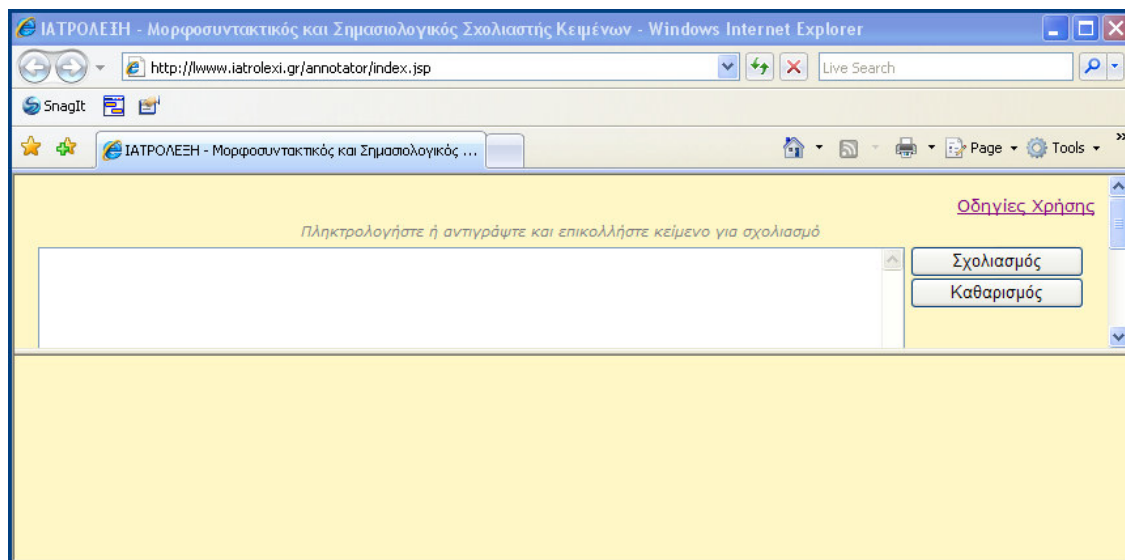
ΙΑΤΡΟΛΕΞΗ - Μορφοσυντακτικός και Σημασιολογικός Σχολιαστής Κειμένων - Windows Internet Explorer

http://lwww.iatrolexi.gr/annotator/index.jsp

Live Search

SnagIt

ΙΑΤΡΟΛΕΞΗ - Μορφοσυντακτικός και Σημασιολογικός ...

Page Tools

Οδηγίες Χρήσης

Πληκτρολογήστε ή αντιγράψτε και επικολλήστε κείμενο για σχολιασμό

Σχολιασμός

Καθαρισμός